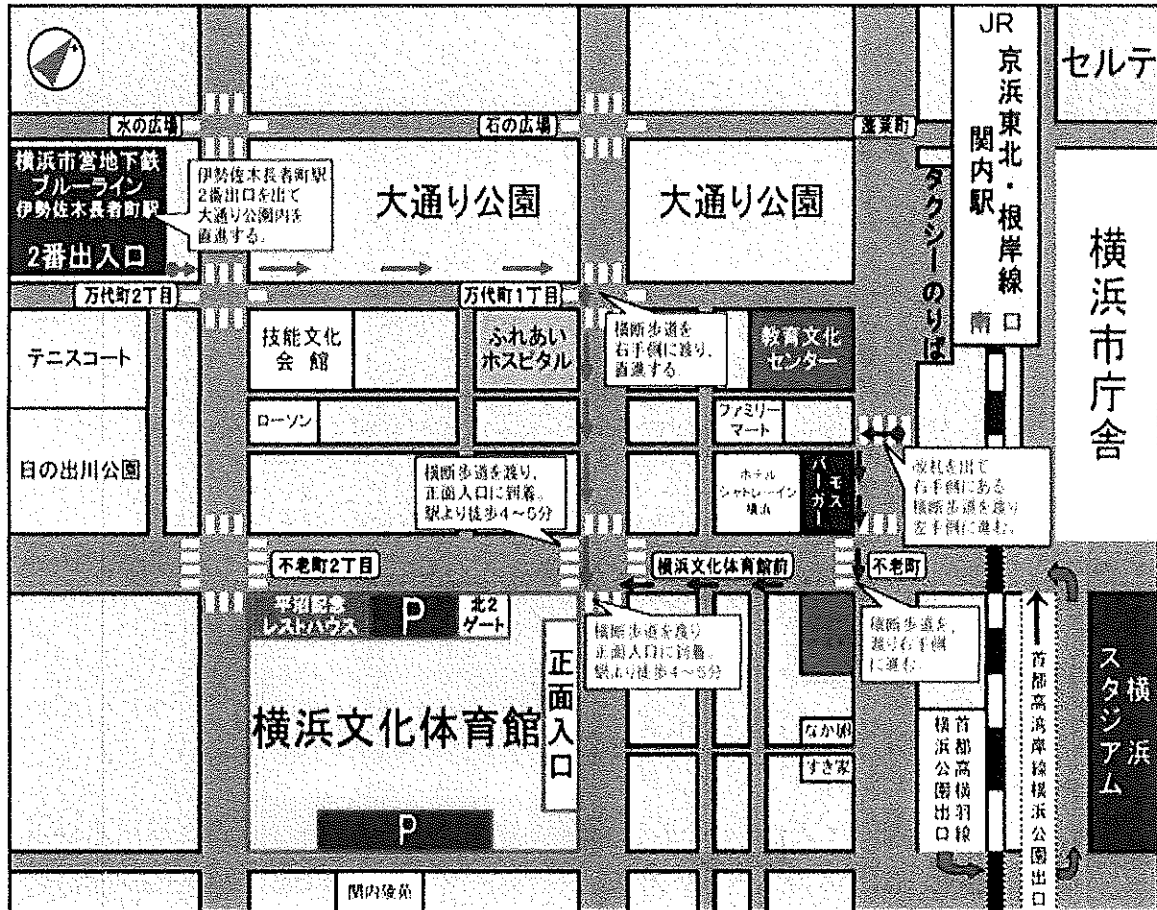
水の広場

石の広場

蓬莱町

JR 京浜東北・根岸線 関内駅 南口

セルテ

横浜市営地下鉄 ブルーライン 伊勢佐木長者町駅 2番出入口

伊勢佐木長者町駅 2番出口を出て 大通り公園内を 直進する。

大通り公園

大通り公園

タクシーのりば

横浜市庁舎

万代町2丁目

万代町1丁目

テニスコート

技能文化会館

ふれあいホスピタル

横断歩道を 右手側に渡り、 直進する

教育文化センター

ローソン

ファミリーマート

日の出川公園

横断歩道を渡り、 正面入口に到着。 駅より徒歩4～5分

ホテル シャトレーイン 横浜

モスバーガー

改札を出て 右手側にある 横断歩道を渡り 左手側に進む。

不老町2丁目

横浜文化体育館前

不老町

平沼記念 レストハウス

P

北2 ゲート

横断歩道を渡り 正面入口に到着。 駅より徒歩4～5分

横断歩道を 渡り右手側 に進む。

正面入口

横浜文化体育館

なか卯

すき家

首都高横羽線 横浜公園出口

首都高湾岸線横浜公園出口

横浜スタジアム

P

関内駐車